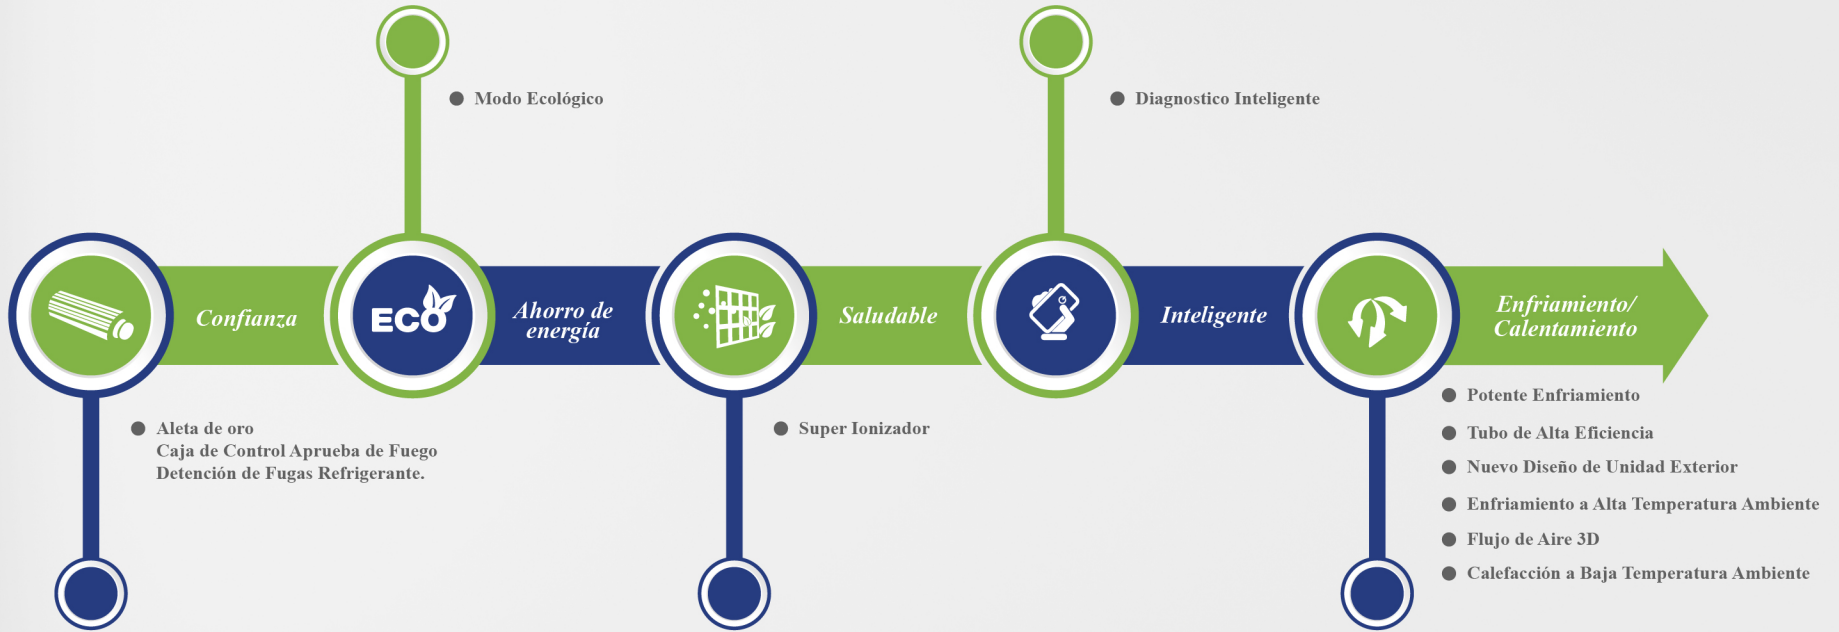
Modo Ecológico

Diagnostico Inteligente

Confianza

ECO

Ahorro de energía

Saludable

Inteligente

Enfriamiento/ Calentamiento

Aleta de oro
Caja de Control Aprueba de Fuego
Detención de Fugas Refrigerante.

Super Ionizador

Potente Enfriamiento

Tubo de Alta Eficiencia

Nuevo Diseño de Unidad Exterior

Enfriamiento a Alta Temperatura Ambiente

Flujo de Aire 3D

Calefacción a Baja Temperatura Ambiente